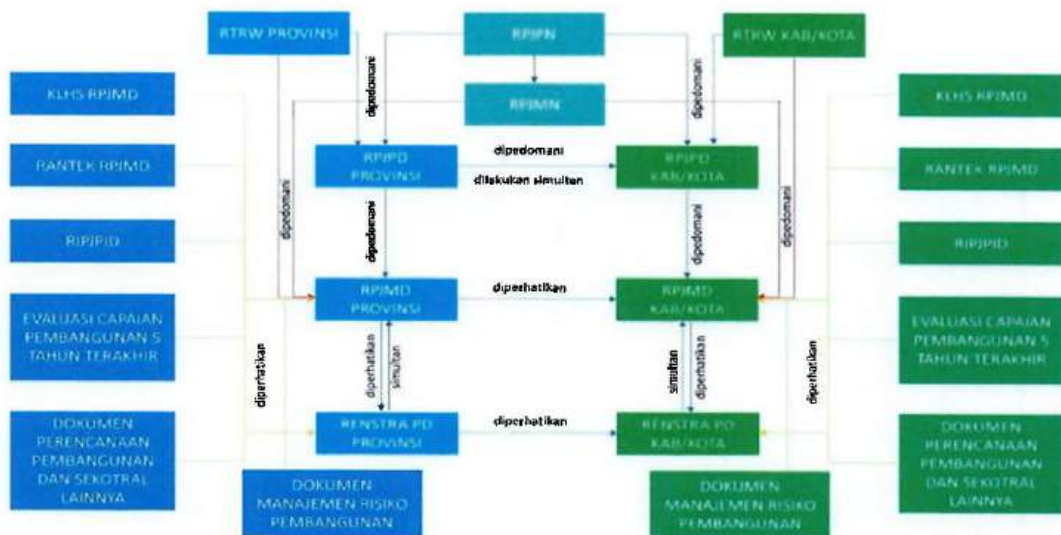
RTRW PROVINSI

RPJPN

RTRW KAB/KOTA

RPJMN

KLHS RPJMD

KLHS RPJMD

dipedomani

dipedomani

RANTEK RPJMD

RPJPD PROVINSI

dipedomani

dilakukan simultan

RPJPD KAB/KOTA

RANTEK RPJMD

dipedomani

dipedomani

dipedomani

dipedomani

RIPJPID

RIPJPID

EVALUASI CAPAIAN PEMBANGUNAN 5 TAHUN TERAKHIR

RPJMD PROVINSI

diperhatikan

RPJMD KAB/KOTA

EVALUASI CAPAIAN PEMBANGUNAN 5 TAHUN TERAKHIR

diperhatikan

diperhatikan

simultan

simultan

diperhatikan

diperhatikan

DOKUMEN PERENCANAAN PEMBANGUNAN DAN SEKOTRAL LAINNYA

RENSTRA PD PROVINSI

diperhatikan

RENSTRA PD KAB/KOTA

DOKUMEN PERENCANAAN PEMBANGUNAN DAN SEKOTRAL LAINNYA

DOKUMEN MANAJEMEN RISIKO PEMBANGUNAN

DOKUMEN MANAJEMEN RISIKO PEMBANGUNAN